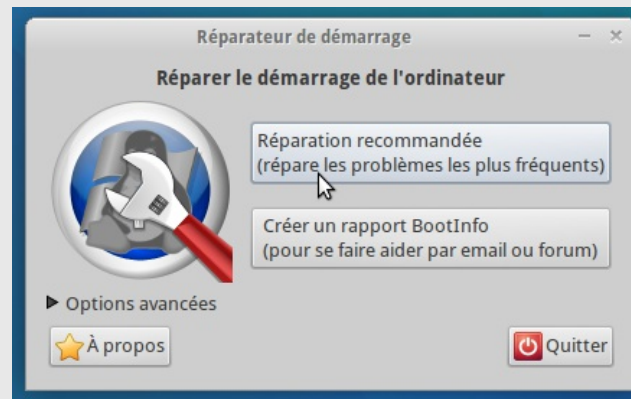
Réparateur de démarrage

Réparer le démarrage de l'ordinateur

Réparation recommandée
(répare les problèmes les plus fréquents)

Créer un rapport BootInfo
(pour se faire aider par email ou forum)

▶ Options avancées

À propos

Quitter